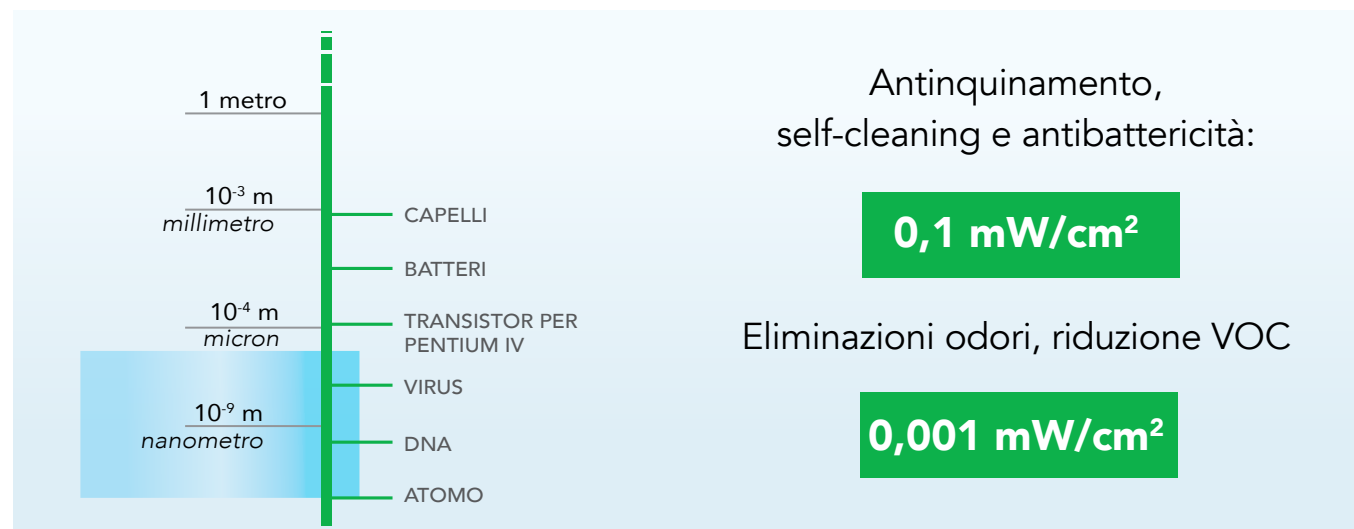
1 metro

$10^{-3}$ m
millimetro

CAPELLI

BATTERI

$10^{-4}$ m
micron

TRANSISTOR PER PENTIUM IV

VIRUS

$10^{-9}$ m
nanometro

DNA

ATOMO

Antinquinamento, self-cleaning e antibattericità:

0,1 mW/cm²

Eliminazioni odori, riduzione VOC

0,001 mW/cm²